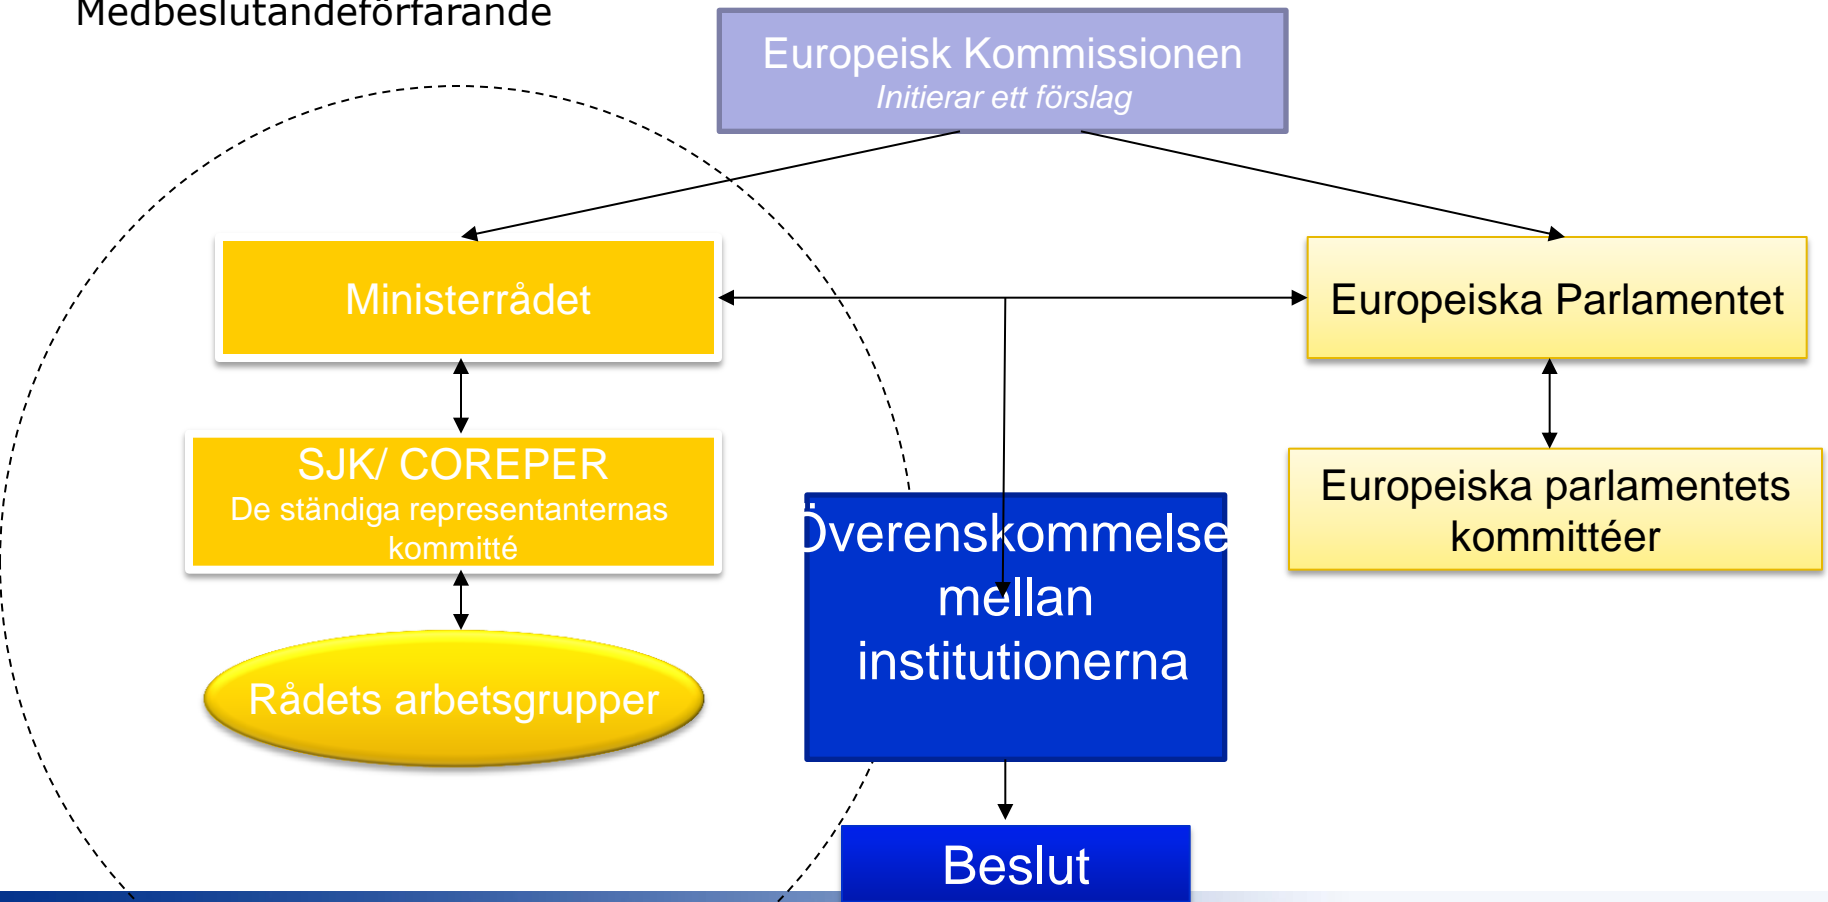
Medbeslutandeförfarande

Europeisk Kommissionen
Initierar ett förslag

Ministerrådet

Europeiska Parlamentet

SJK/ COREPER
De ständiga representanternas kommitté

Europeiska parlamentets kommittéer

Överenskommelse mellan institutionerna

Rådets arbetsgrupper

Beslut